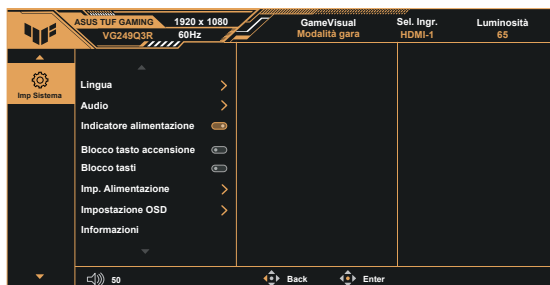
ASUS TUF GAMING
VG249Q3R
1920 x 1080
60Hz
GameVisual
Modalità gara
Sel. Ingr.
HDMI-1
Luminosità
65

Imp Sistema

Lingua
Audio
Indicatore alimentazione
Blocco tasto accensione
Blocco tasti
Imp. Alimentazione
Impostazione OSD
Informazioni

50
Back
Enter